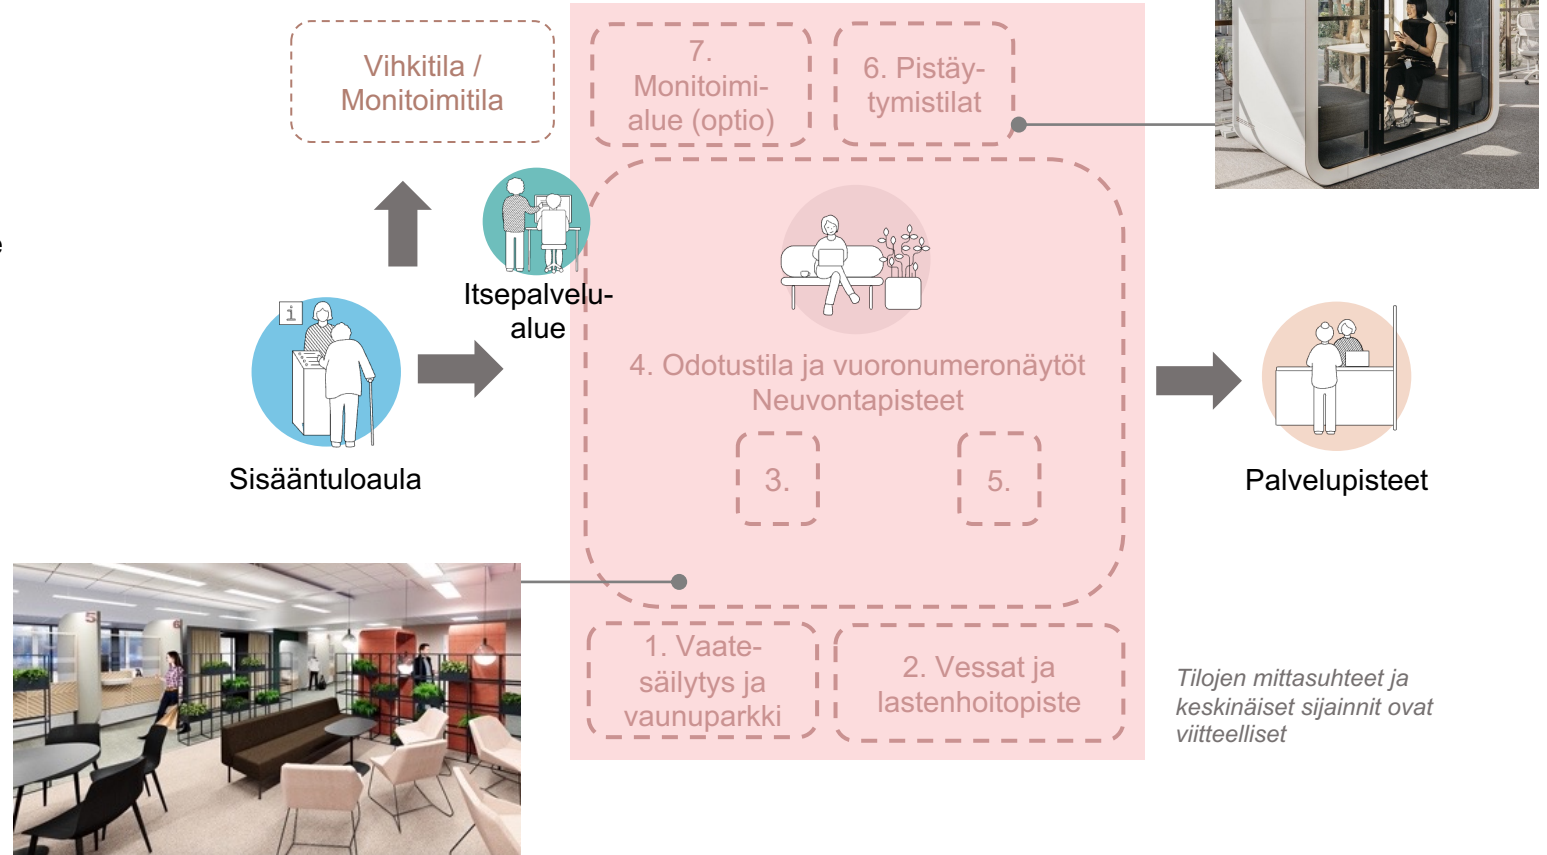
Vihkitila / Monitoimitila

7. Monitoimialue (optio)

6. Pistäytymistilat

Itsepalvelualue

Sisääntuloaula

4. Odotustila ja vuoronumeronäytöt
Neuvontapisteet

3.

5.

Palvelupisteet

1. Vaatesäilytys ja vaunuparkki

2. Vessat ja lastenhoitopiste

*Tilojen mittasuhteet ja keskinäiset sijainnit ovat viitteelliset*